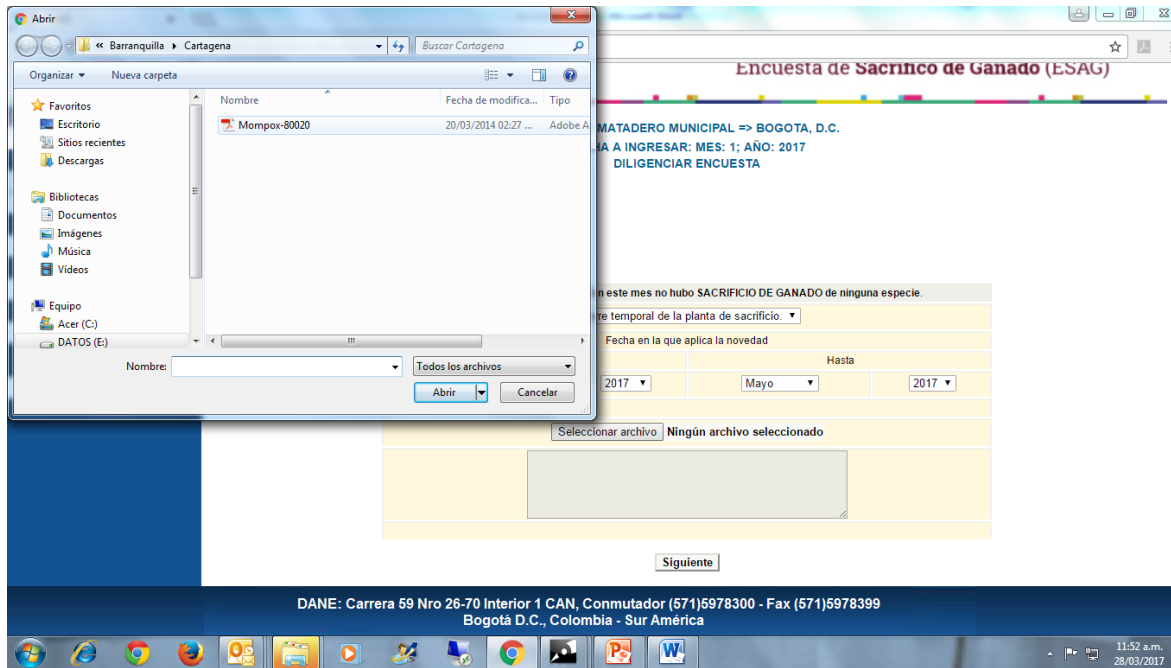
Abrir

« Barranquilla ▸ Cartagena

Buscar Cartagena

Organizar ▾ Nueva carpeta

Favoritos
Escritorio
Sitios recientes
Descargas

Bibliotecas
Documentos
Imágenes
Música
Vídeos

Equipo
Acer (C:)
DATOS (E:)

| Nombre | Fecha de modifica... | Tipo |
|---|---|---|
| Mompox-80020 | 20/03/2014 02:27 ... | Adobe A |

Nombre:

Todos los archivos

Abrir

Cancelar

Encuesta de Sacrificio de Ganado (ESAG)

MATADERO MUNICIPAL => BOGOTA, D.C.
HA A INGRESAR: MES: 1; AÑO: 2017
DILIGENCIAR ENCUESTA

n este mes no hubo SACRIFICIO DE GANADO de ninguna especie.

re temporal de la planta de sacrificio.

Fecha en la que aplica la novedad

Hasta

2017 Mayo 2017

Seleccionar archivo Ningún archivo seleccionado

Siguiente

DANE: Carrera 59 Nro 26-70 Interior 1 CAN, Conmutador (571)5978300 - Fax (571)5978399
Bogotá D.C., Colombia - Sur América

11:52 a.m.
28/03/2017